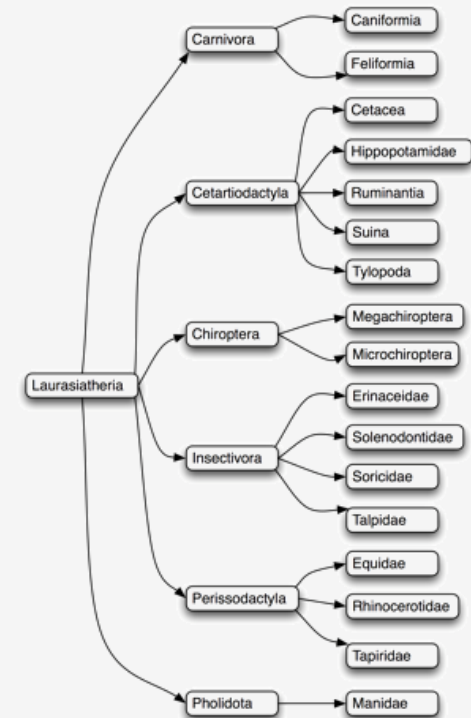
Laurasiatheria

Carnivora
Caniformia
Feliformia

Cetartiodactyla
Cetacea
Hippopotamidae
Ruminantia
Suina
Tylopoda

Chiroptera
Megachiroptera
Microchiroptera

Insectivora
Erinaceidae
Solenodontidae
Soricidae
Talpidae

Perissodactyla
Equidae
Rhinocerotidae
Tapiridae

Pholidota
Manidae